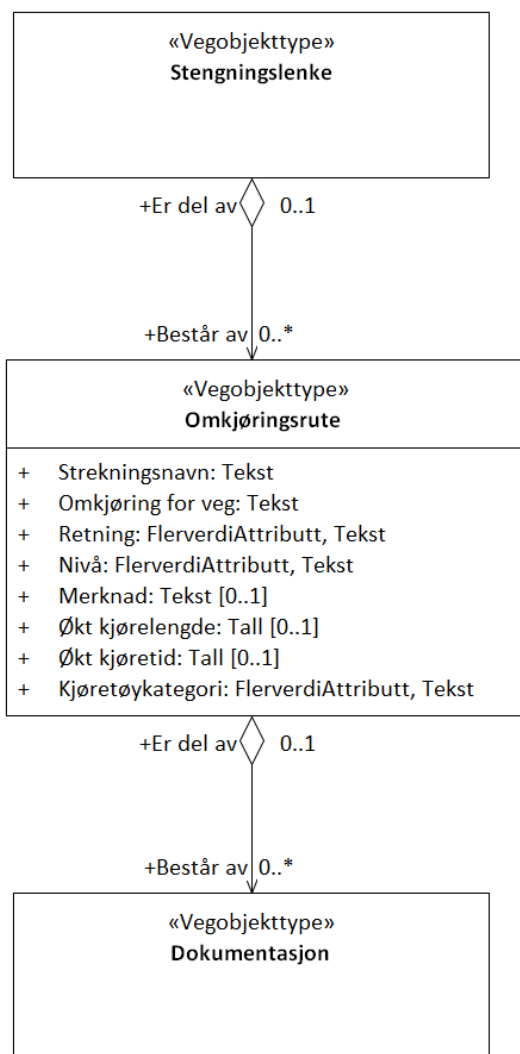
«Vegobjekttype»
**Stengningslenke**

+Er del av 0..1

+Består av 0..*

«Vegobjekttype»
**Omkjøringsrute**

+ Strekningsnavn: Tekst
+ Omkjøring for veg: Tekst
+ Retning: FlerverdiAttributt, Tekst
+ Nivå: FlerverdiAttributt, Tekst
+ Merknad: Tekst [0..1]
+ Økt kjørelengde: Tall [0..1]
+ Økt kjøretid: Tall [0..1]
+ Kjøretøykategori: FlerverdiAttributt, Tekst

+Er del av 0..1

+Består av 0..*

«Vegobjekttype»
**Dokumentasjon**